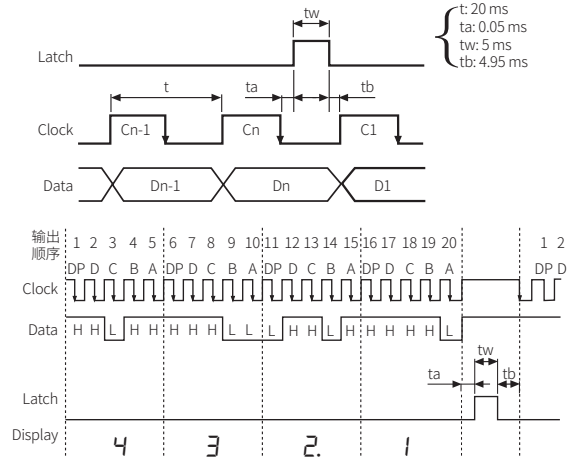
tw

t: 20 ms
ta: 0.05 ms
tw: 5 ms
tb: 4.95 ms

Latch

t

ta

tb

Clock

Cn-1

Cn

C1

Data

Dn-1

Dn

D1

输出顺序

1 2 3 4 5 6 7 8 9 10 11 12 13 14 15 16 17 18 19 20 1 2

DP D C B A DP D C B A DP D C B A DP D C B A DP D

Clock

Data

H H L H H H H H L L L H H L H H H H H H L

tw

ta

tb

Latch

Display

4 3 2. 1